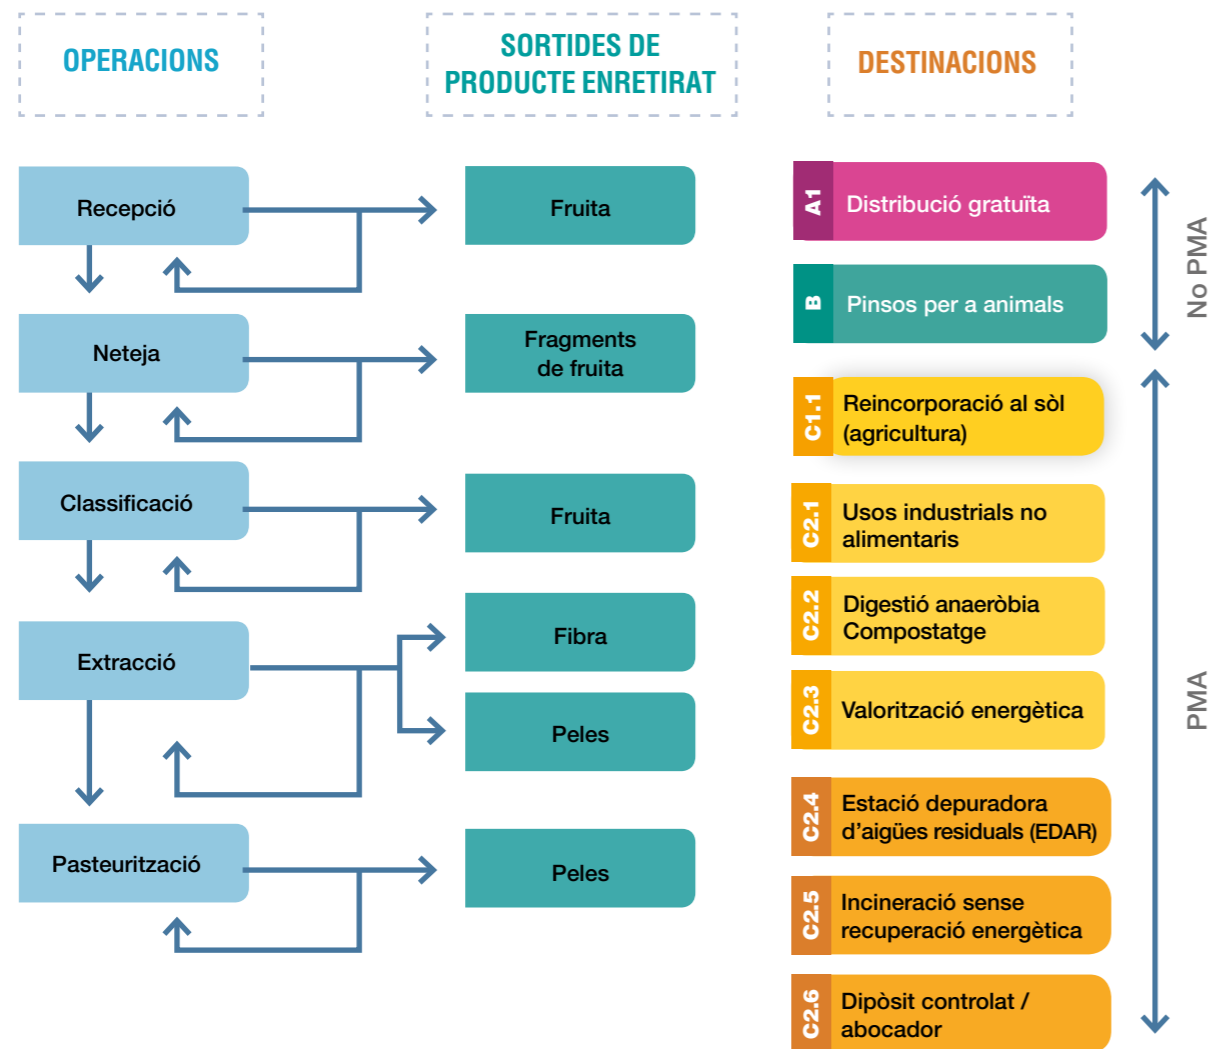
OPERACIONS

SORTIDES DE PRODUCTE ENRETIRAT

DESTINACIONS

Recepció

Fruita

Neteja

Fragments de fruita

Classificació

Fruita

Extracció

Fibra

Peles

Pasteurització

Peles

A1 Distribució gratuïta

B Pinsos per a animals

No PMA

C1.1 Reincorporació al sòl (agricultura)

C2.1 Usos industrials no alimentaris

C2.2 Digestió anaeròbia Compostatge

C2.3 Valorització energètica

C2.4 Estació depuradora d'aigües residuals (EDAR)

C2.5 Incineració sense recuperació energètica

C2.6 Dipòsit controlat / abocador

PMA